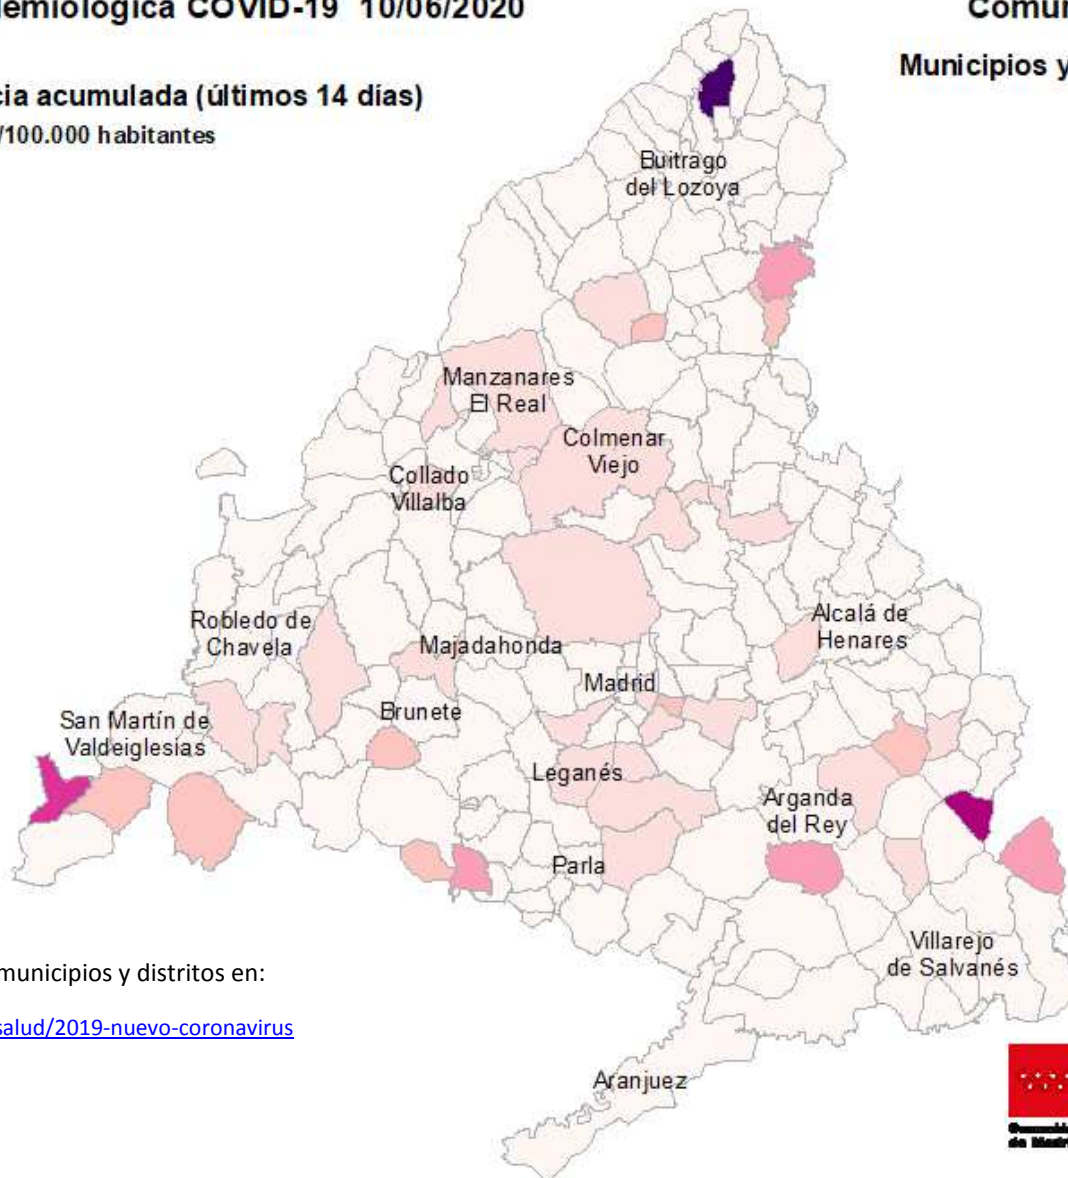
demiológica COVID-19 10/06/2020

Comun

Municipios y

cia acumulada (últimos 14 días)

/100.000 habitantes

Buitrago del Lozoya

Manzanares El Real

Colmenar Viejo

Collado Villalba

Robledo de Chavela

Majadahonda

Alcalá de Henares

Madrid

Brunete

San Martín de Valdeiglesias

Leganés

Arganda del Rey

Parla

Villarejo de Salvanés

Aranjuez

municipios y distritos en:

salud/2019-nuevo-coronavirus

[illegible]